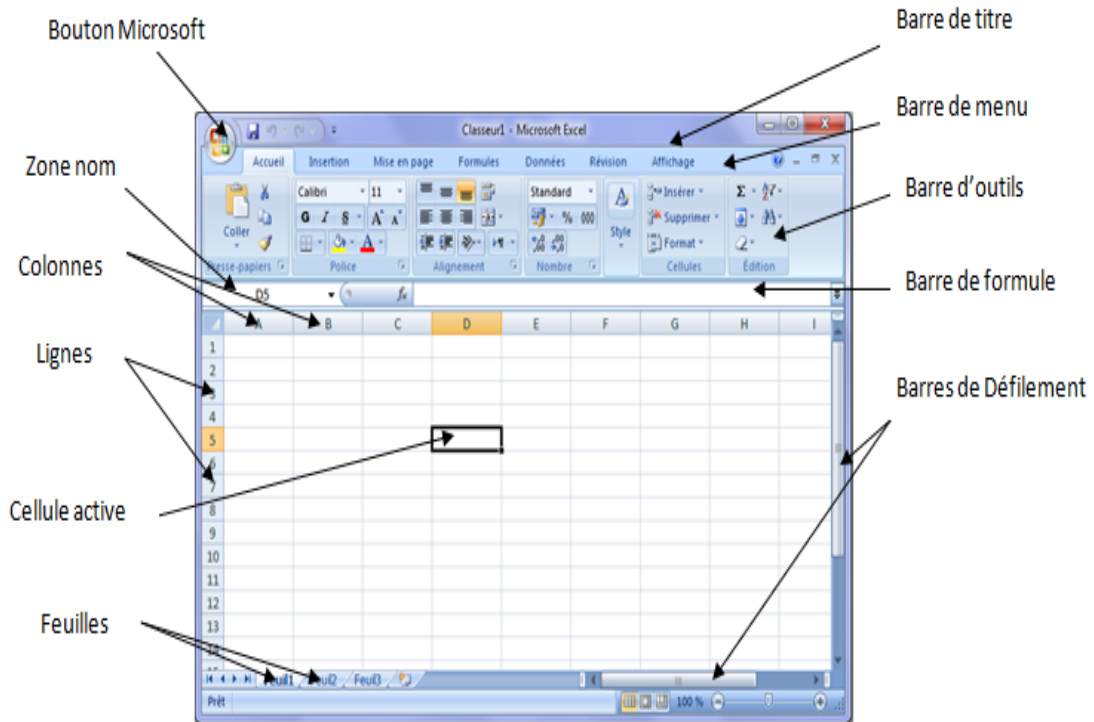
Bouton Microsoft

Barre de titre

Barre de menu

Zone nom

Barre d'outils

Colonnes

Barre de formule

Lignes

Barres de Défilement

Cellule active

Feuilles

Classeur1 - Microsoft Excel

Accueil Insertion Mise en page Formules Données Révision Affichage

Coller

Calibri 11

G I S A A

Standard

% 000

Style

Insérer

Supprimer

Format

Σ

Presse-papiers Police Alignement Nombre Cellules Édition

D5

$f_x$

| | A | B | C | D | E | F | G | H | I |
|---|---|---|---|---|---|---|---|---|---|
| 1 | | | | | | | | | |
| 2 | | | | | | | | | |
| 3 | | | | | | | | | |
| 4 | | | | | | | | | |
| 5 | | | | | | | | | |
| 6 | | | | | | | | | |
| 7 | | | | | | | | | |
| 8 | | | | | | | | | |
| 9 | | | | | | | | | |
| 10 | | | | | | | | | |
| 11 | | | | | | | | | |
| 12 | | | | | | | | | |
| 13 | | | | | | | | | |

Feuil1 Feuil2 Feuil3

Prêt

100 %